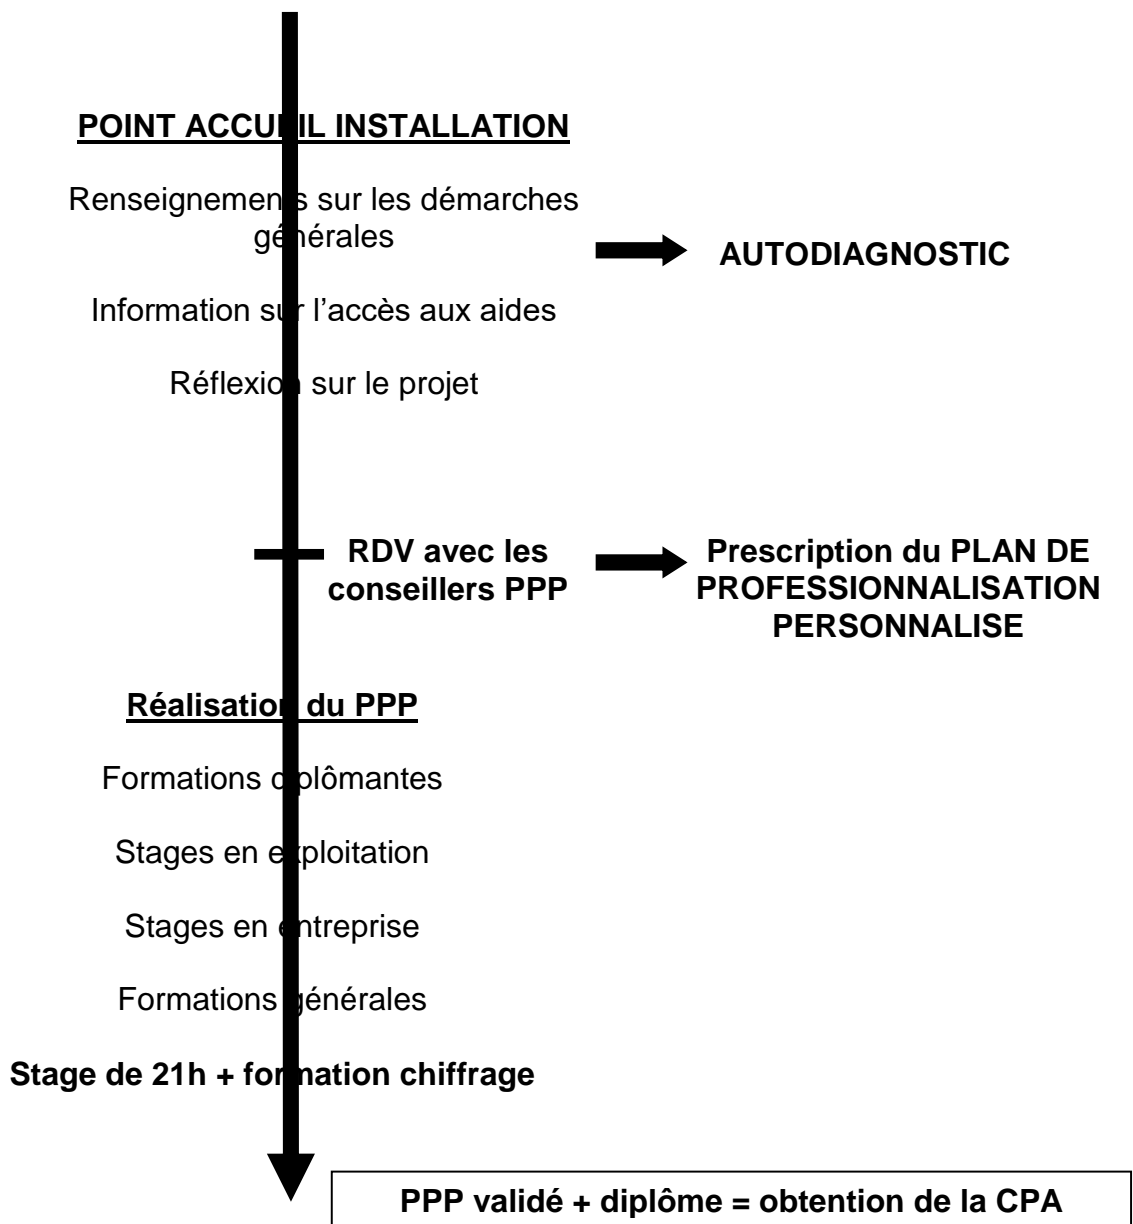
POINT ACCU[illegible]IL INSTALLATION

Renseignemen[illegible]s sur les démarches gé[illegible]érales

AUTODIAGNOSTIC

Information su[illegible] l'accès aux aides

Réflexio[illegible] sur le projet

RDV avec les conseillers PPP

Prescription du PLAN DE PROFESSIONNALISATION PERSONNALISE

Réalisatio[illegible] du PPP

Formations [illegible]plômantes

Stages en e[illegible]ploitation

Stages en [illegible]ntreprise

Formations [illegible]énérales

Stage de 21h + for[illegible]ation chiffrage

PPP validé + diplôme = obtention de la CPA